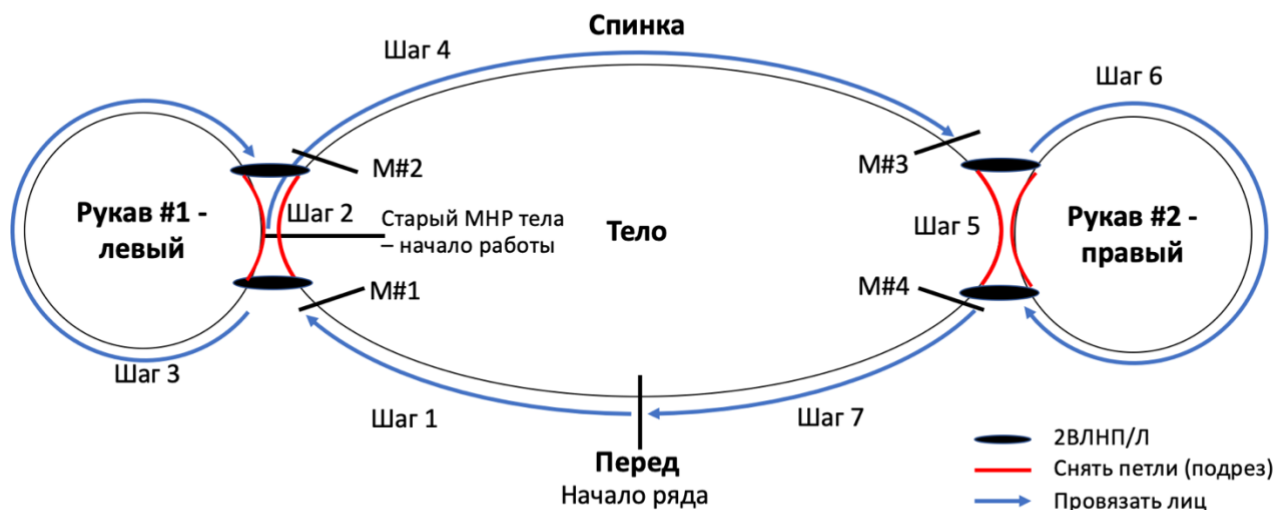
Спинка

Шаг 4

Шаг 6

M#2

M#3

Рукав #1 - левый

Шаг 2

Старый МНР тела – начало работы

Тело

Шаг 5

Рукав #2 - правый

M#1

M#4

Шаг 3

Шаг 1

Шаг 7

Перед
Начало ряда

2ВЛНП/Л
Снять петли (подрез)
Провязать лиц